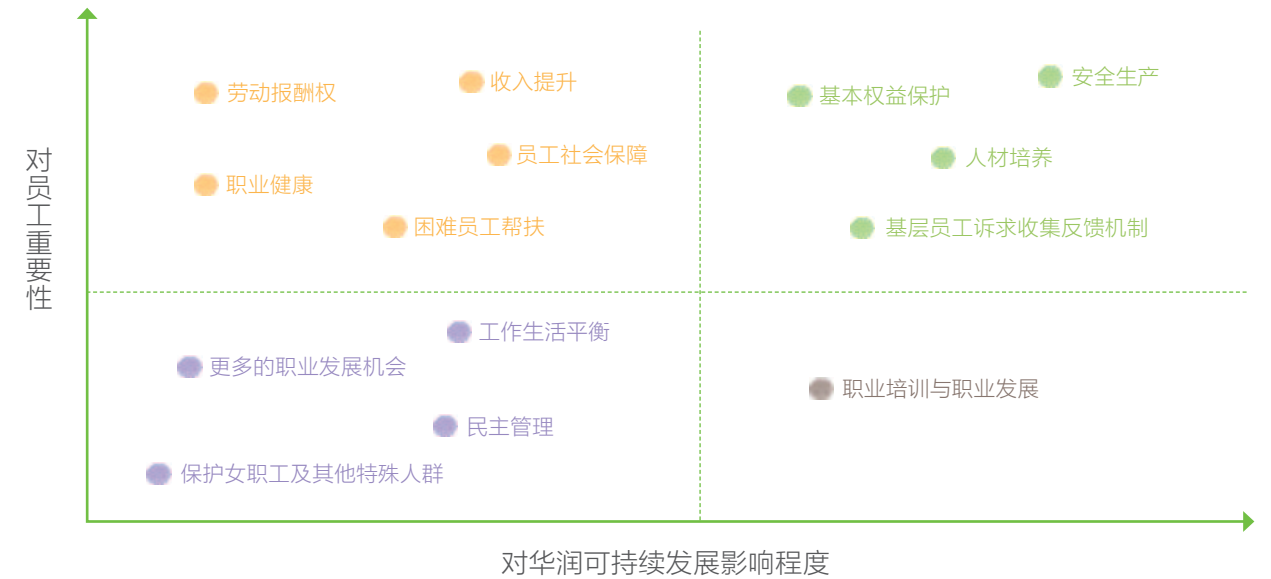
对员工重要性

劳动报酬权

收入提升

员工社会保障

职业健康

困难员工帮扶

基本权益保护

安全生产

人材培养

基层员工诉求收集反馈机制

工作生活平衡

更多的职业发展机会

民主管理

保护女职工及其他特殊人群

职业培训与职业发展

对华润可持续发展影响程度